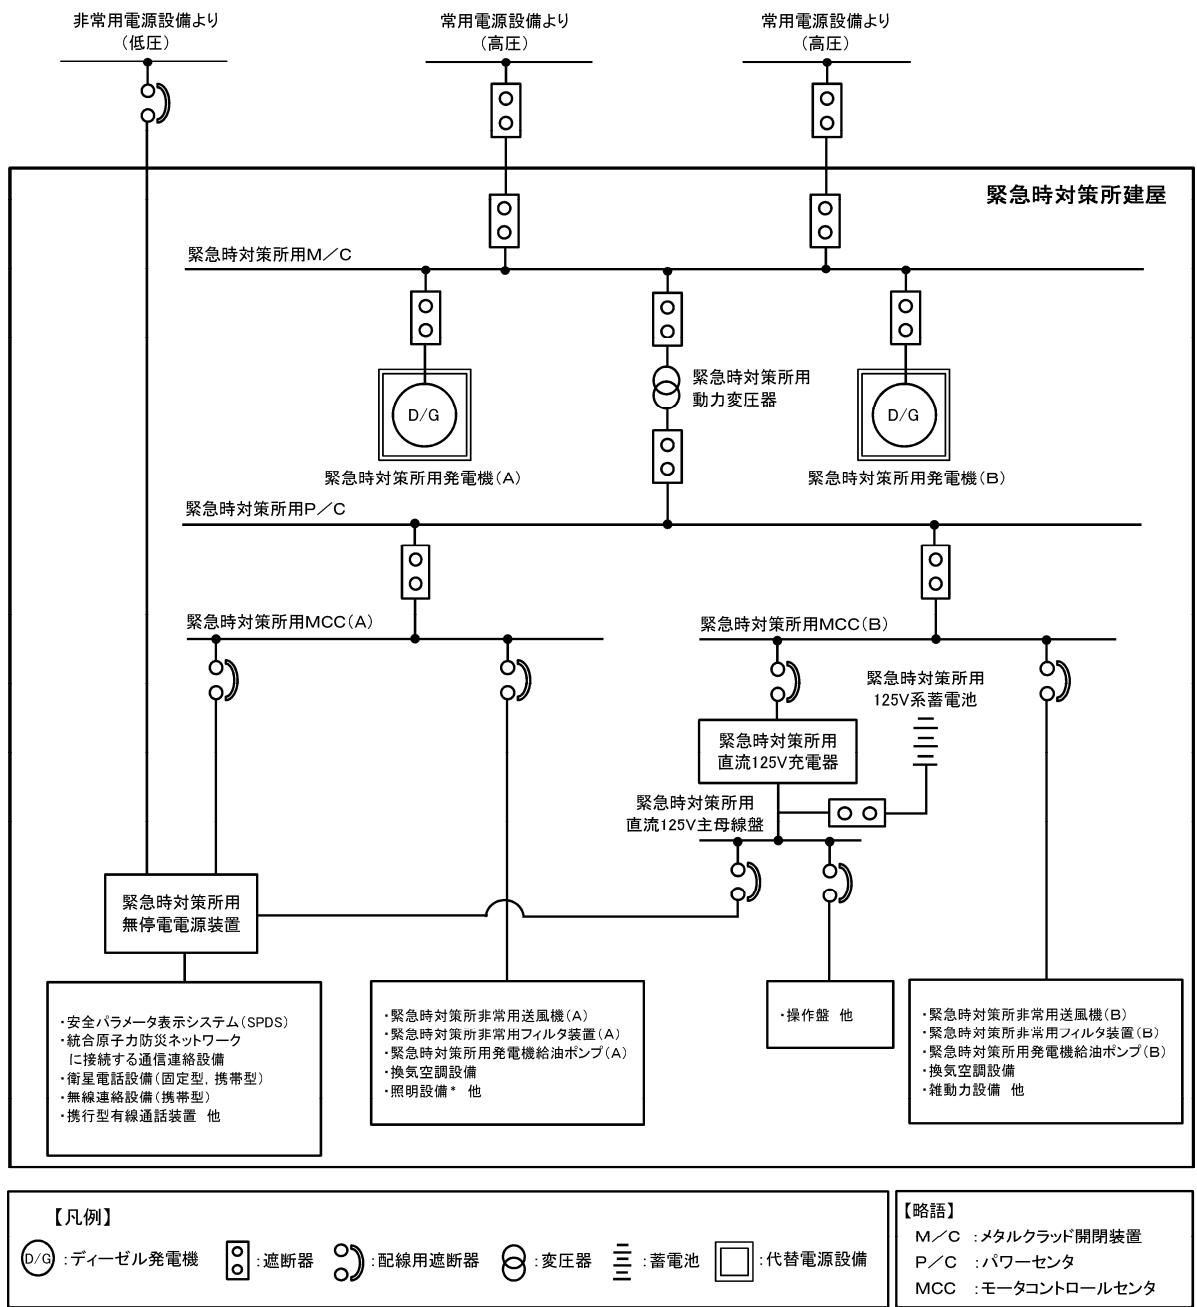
非常用電源設備より
（低圧）

常用電源設備より
（高圧）

常用電源設備より
（高圧）

緊急時対策所建屋

緊急時対策所用M／C

緊急時対策所用
動力変圧器

D/G

D/G

緊急時対策所用発電機（A）

緊急時対策所用発電機（B）

緊急時対策所用P／C

緊急時対策所用MCC（A）

緊急時対策所用MCC（B）

緊急時対策所用
125V系蓄電池

緊急時対策所用
直流125V充電器

緊急時対策所用
直流125V主母線盤

緊急時対策所用
無停電電源装置

・安全パラメータ表示システム（SPDS）
・統合原子力防災ネットワーク
に接続する通信連絡設備
・衛星電話設備（固定型，携帯型）
・無線連絡設備（携帯型）
・携行型有線通話装置 他

・緊急時対策所非常用送風機（A）
・緊急時対策所非常用フィルタ装置（A）
・緊急時対策所用発電機給油ポンプ（A）
・換気空調設備
・照明設備＊ 他

・操作盤 他

・緊急時対策所非常用送風機（B）
・緊急時対策所非常用フィルタ装置（B）
・緊急時対策所用発電機給油ポンプ（B）
・換気空調設備
・雑動力設備 他

【凡例】
D/G ：ディーゼル発電機 ：遮断器 ：配線用遮断器 ：変圧器 ：蓄電池 ：代替電源設備

【略語】
M／C ：メタルクラッド開閉装置
P／C ：パワーセンタ
MCC ：モータコントロールセンタ